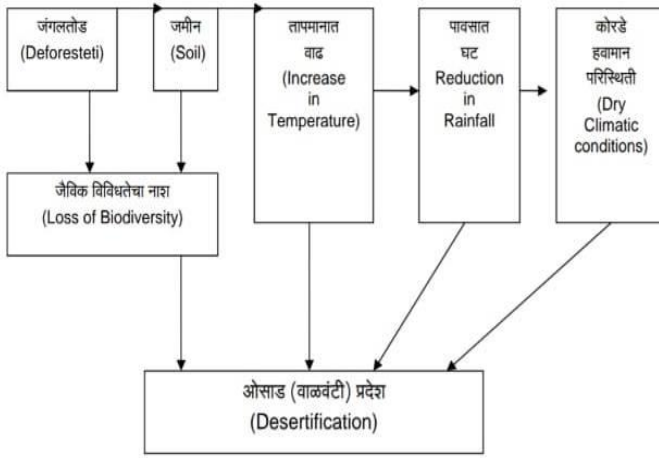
जंगलतोड (Deforesteti)

जमीन (Soil)

तापमानात वाढ (Increase in Temperature)

पावसात घट Reduction in Rainfall

कोरडे हवामान परिस्थिती (Dry Climatic conditions)

जैविक विविधतेचा नाश (Loss of Biodiversity)

ओसाड (वाळवंटी) प्रदेश (Desertification)